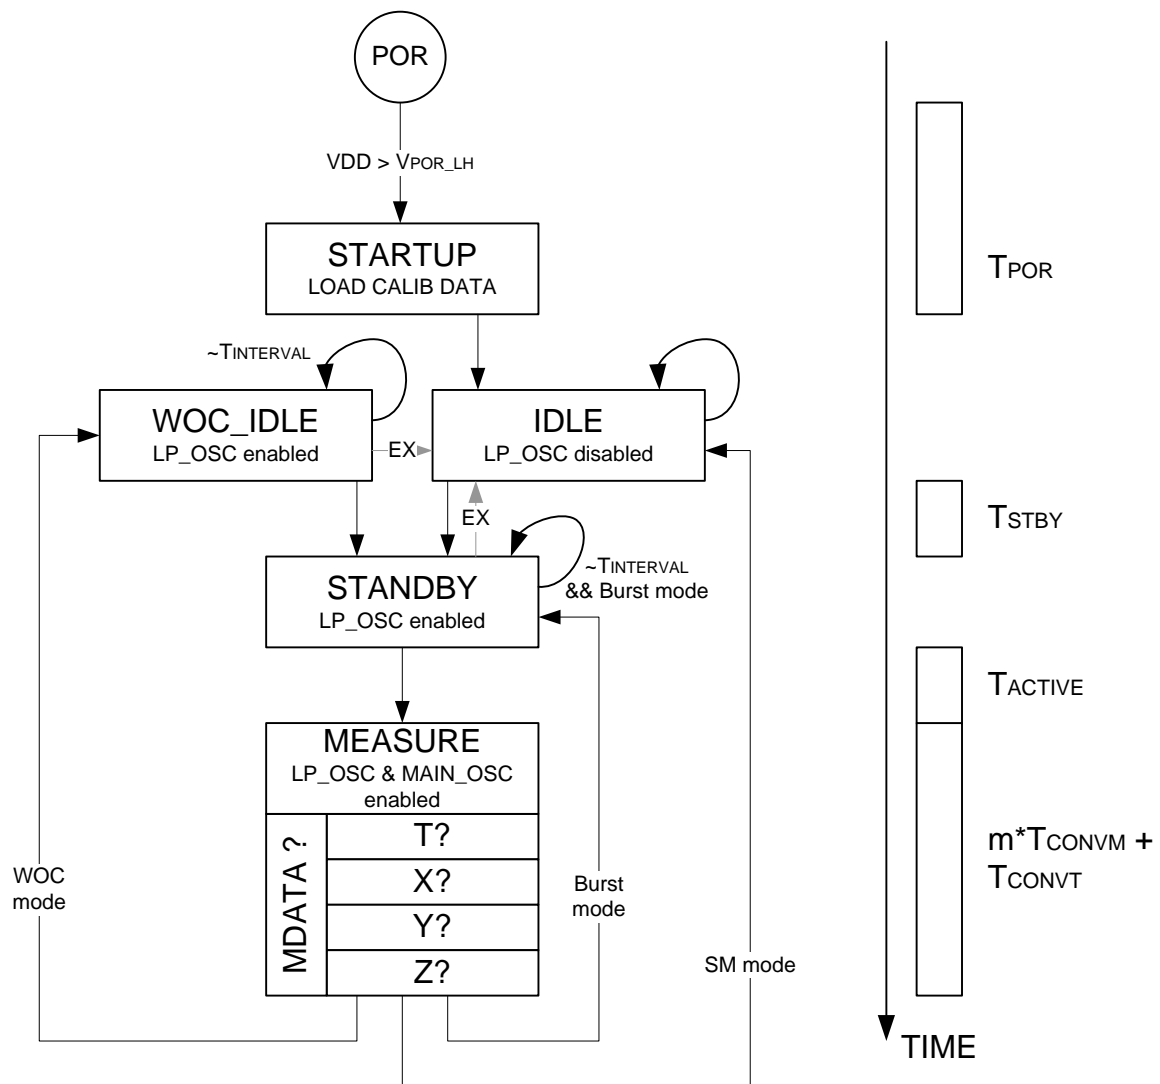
POR

VDD > $V_{POR\_LH}$

STARTUP
LOAD CALIB DATA

$T_{POR}$

~$T_{INTERVAL}$

WOC_IDLE
LP_OSC enabled

EX

IDLE
LP_OSC disabled

EX

$T_{STBY}$

STANDBY
LP_OSC enabled

~$T_{INTERVAL}$
&& Burst mode

$T_{ACTIVE}$

MEASURE
LP_OSC & MAIN_OSC enabled

MDATA ?

T?

X?

Y?

Z?

WOC mode

Burst mode

SM mode

m*$T_{CONVM}$ +
$T_{CONVT}$

TIME